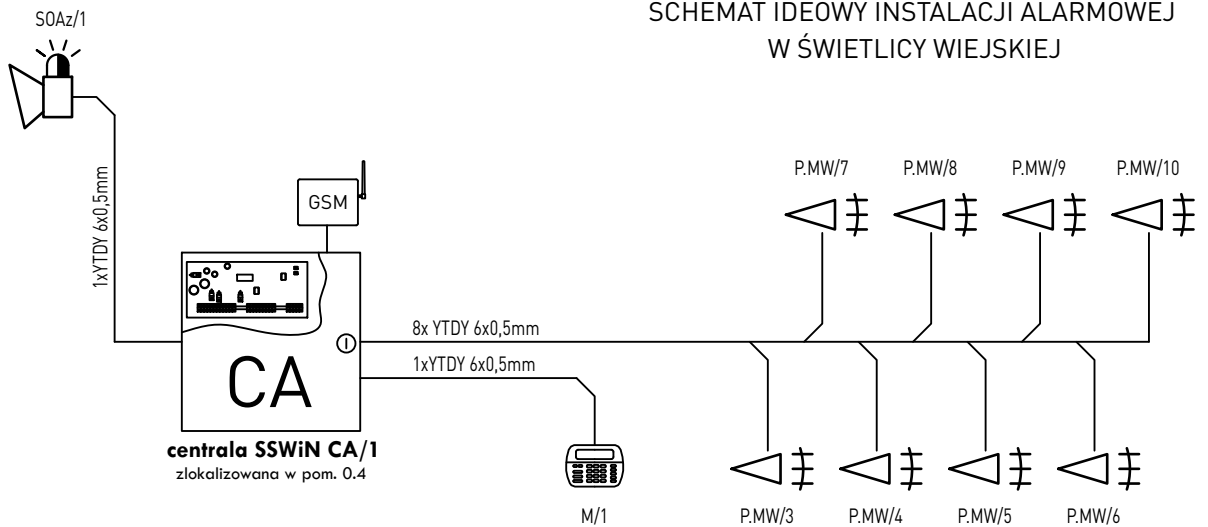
SCHEMAT IDEOWY INSTALACJI ALARMOWEJ
W ŚWIETLICY WIEJSKIEJ

SOAz/1

1xYTDY 6x0,5mm

GSM

P.MW/7 P.MW/8 P.MW/9 P.MW/10

8x YTDY 6x0,5mm

1xYTDY 6x0,5mm

CA

centrala SSWiN CA/1
zlokalizowana w pom. 0.4

M/1

P.MW/3 P.MW/4 P.MW/5 P.MW/6